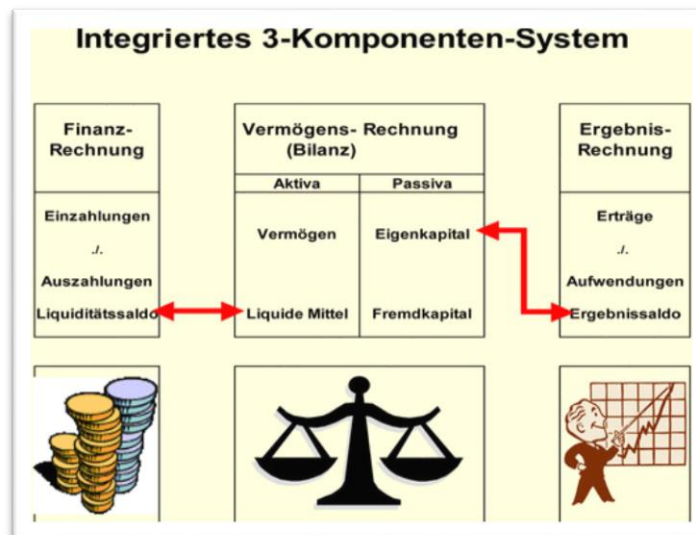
Integriertes 3-Komponenten-System

Finanz-Rechnung

Einzahlungen
./.
Auszahlungen
Liquiditätssaldo

Vermögens- Rechnung (Bilanz)

| Aktiva | Passiva |
|---|---|
| Vermögen | Eigenkapital |
| Liquide Mittel | Fremdkapital |

Ergebnis-Rechnung

Erträge
./.
Aufwendungen
Ergebnissaldo